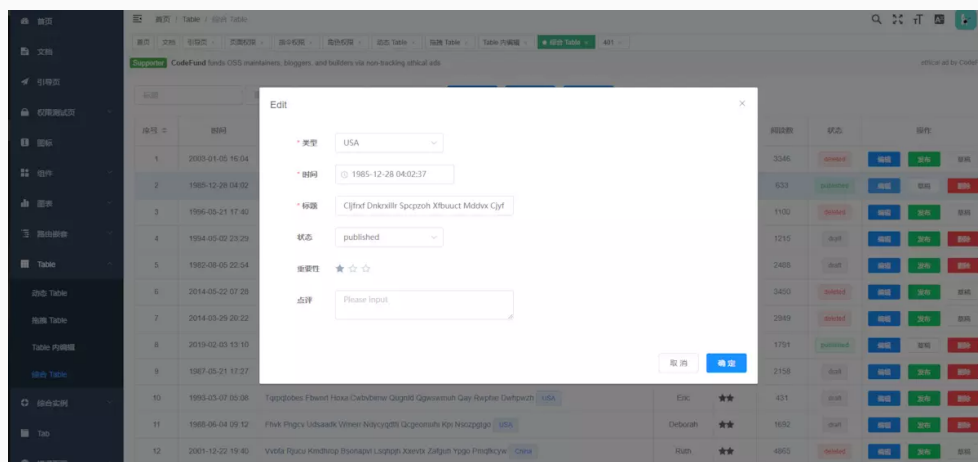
首页
文档
引导页
权限测试页
图标
组件
图表
路由嵌套
Table
动态 Table
拖拽 Table
Table 内编辑
综合 Table
综合实例
Tab

首页 / Table / 综合 Table

首页 文档 引导页 页面权限 指令权限 角色权限 动态 Table 拖拽 Table Table 内编辑 综合 Table × 401

Supporter CodeFund funds OSS maintainers, bloggers, and builders via non-tracking ethical ads

ethical ad by CodeFund

标题

| 序号 | 时间 | | | 阅读数 | 状态 | 操作 |
|---|---|---|---|---|---|---|
| 1 | 2005-01-05 16:04 | | | 3546 | deleted | 编辑 发布 草稿 |
| 2 | 1985-12-28 04:02 | | | 633 | published | 编辑 草稿 删除 |
| 3 | 1996-05-21 17:40 | | | 1100 | deleted | 编辑 发布 草稿 |
| 4 | 1994-05-02 23:29 | | | 1215 | draft | 编辑 发布 删除 |
| 5 | 1982-08-05 22:04 | | | 2469 | draft | 编辑 发布 删除 |
| 6 | 2014-05-22 07:20 | | | 3450 | deleted | 编辑 发布 草稿 |
| 7 | 2014-05-29 20:22 | | | 2949 | deleted | 编辑 发布 草稿 |
| 8 | 2019-02-03 13:10 | | | 1751 | published | 编辑 草稿 删除 |
| 9 | 1987-05-21 17:27 | | | 2158 | draft | 编辑 发布 删除 |
| 10 | 1995-05-07 00:06 | Tqqrpdoes Fbwed Hoxa Owbvbnw Qxgrld Qgwoxmuh Gay Rwptac Dwhpxzh USA | Eric | 451 | draft | 编辑 发布 删除 |
| 11 | 1988-06-04 09:12 | Fhvk Pngcv Udsaadk Wrnen Ndycgqfbl Qcgeomufs Kpi Nscppgo USA | Deborah | 1692 | draft | 编辑 发布 删除 |
| 12 | 2001-12-22 19:40 | Vvbfa Rjocu Kmdhrop Bsonapvi Lxqhppr Xaendx Zafguh Ypgo Pmqfcyyw CHINA | Ruth | 4863 | draft | 编辑 发布 删除 |

Edit

* 类型 USA
* 时间 1985-12-28 04:02:37
* 标题 Cljfnxf Dnkrxlllr Spcpzoh Xfbuuct Mddvx Cjyf
状态 published
重要性
点评 Please input

取 消 确 定